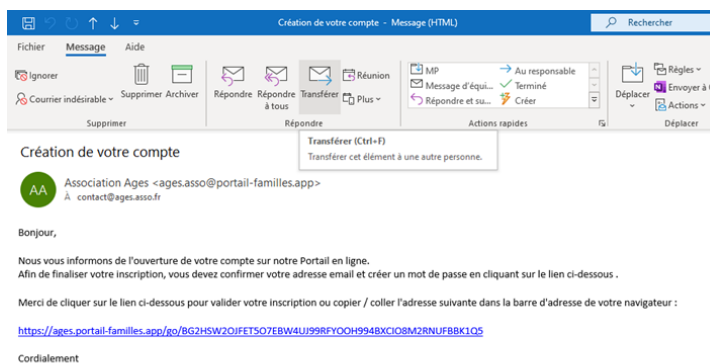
Création de votre compte - Message (HTML)

Rechercher

Fichier Message Aide

Ignorer
Courrier indésirable
Supprimer Archiver
Supprimer

Répondre Répondre à tous Transférer
Réunion
Plus
Répondre

MP
Message d'équi...
Répondre et su...
Au responsable
Terminé
Créer
Actions rapides

Déplacer
Règles
Envoyer à
Actions
Déplacer

Transférer (Ctrl+F)
Transférer cet élément à une autre personne.

Création de votre compte

AA
Association Ages <ages.asso@portail-familles.app>
À contact@ages.asso.fr

Bonjour,

Nous vous informons de l'ouverture de votre compte sur notre Portail en ligne.
Afin de finaliser votre inscription, vous devez confirmer votre adresse email et créer un mot de passe en cliquant sur le lien ci-dessous .

Merci de cliquer sur le lien ci-dessous pour valider votre inscription ou copier / coller l'adresse suivante dans la barre d'adresse de votre navigateur :

https://ages.portail-familles.app/go/BG2HSW2OJFET5O7EBW4UJ99RFYOOH994BXCIO8M2RNUFBBK1Q5

Cordialement